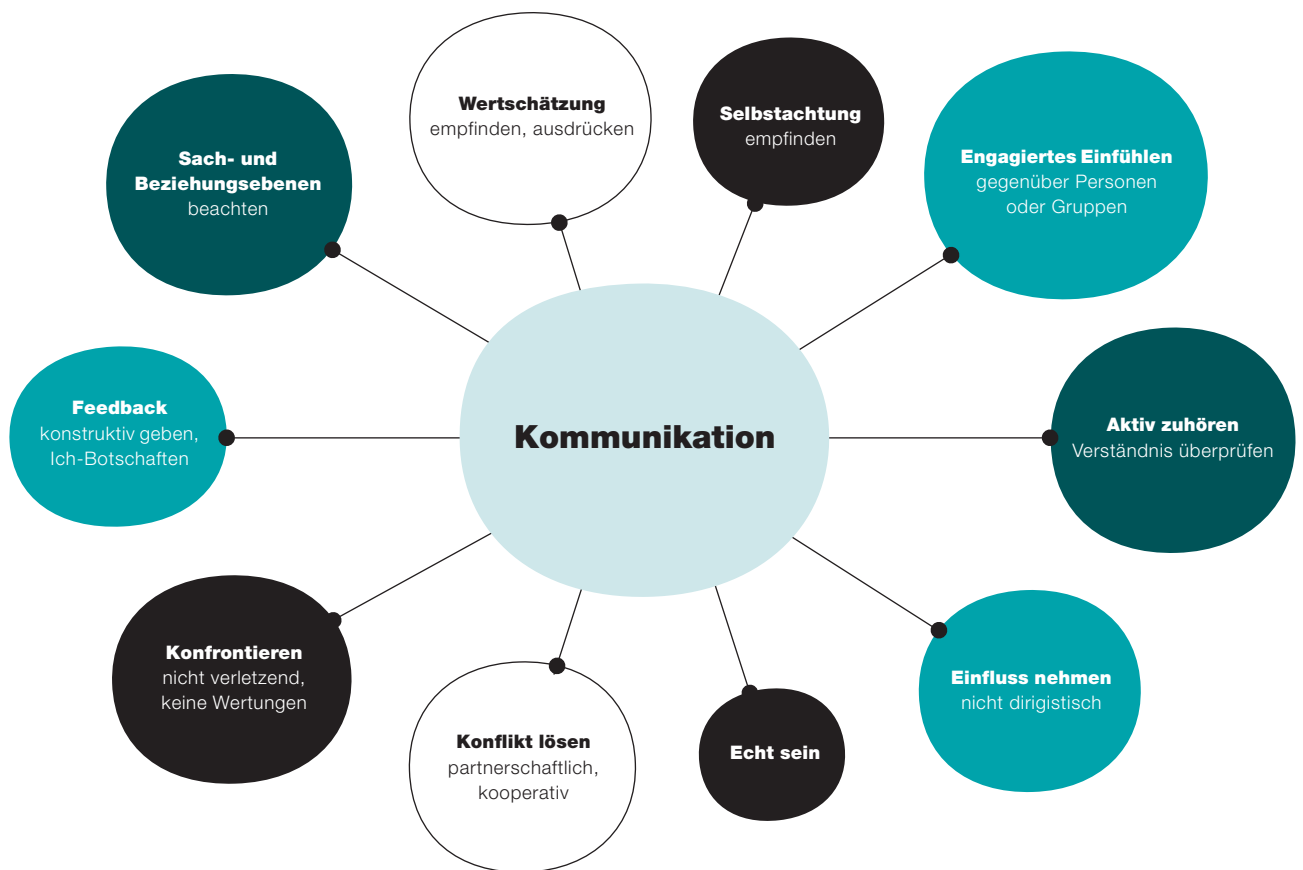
Kommunikation

Sach- und Beziehungsebenen beachten

Wertschätzung empfinden, ausdrücken

Selbstachtung empfinden

Engagiertes Einfühlen gegenüber Personen oder Gruppen

Feedback konstruktiv geben, Ich-Botschaften

Aktiv zuhören Verständnis überprüfen

Konfrontieren nicht verletzend, keine Wertungen

Konflikt lösen partnerschaftlich, kooperativ

Echt sein

Einfluss nehmen nicht dirigistisch